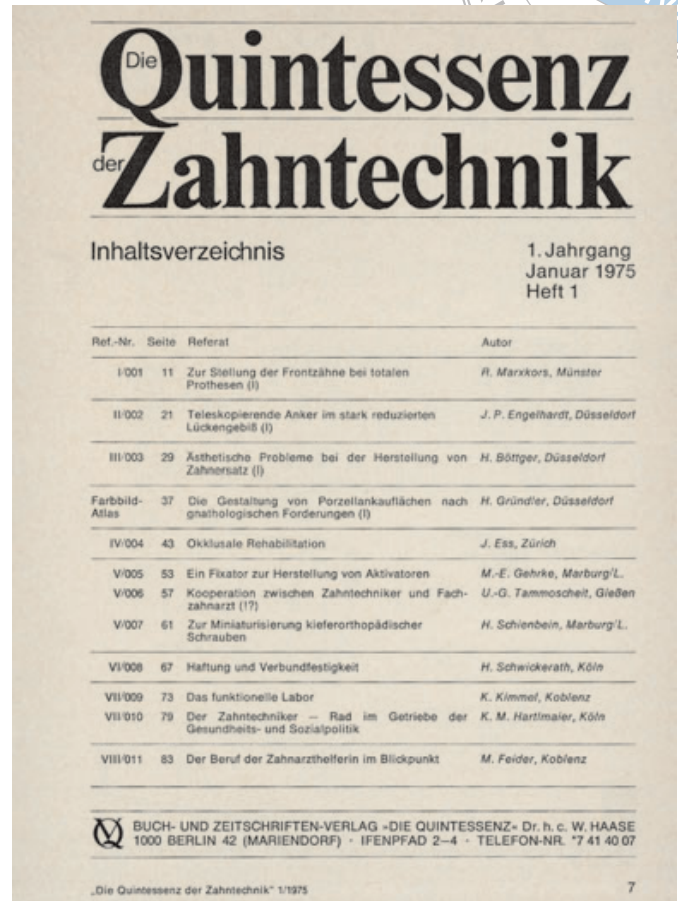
Die Quintessenz der Zahntechnik

Inhaltsverzeichnis

1. Jahrgang
Januar 1975
Heft 1

| Ref.-Nr. | Seite | Referat | Autor |
|---|---|---|---|
| I/001 | 11 | Zur Stellung der Frontzähne bei totalen Prothesen (I) | R. Marxkors, Münster |
| II/002 | 21 | Teleskopierende Anker im stark reduzierten Lückengebiß (I) | J. P. Engelhardt, Düsseldorf |
| III/003 | 29 | Ästhetische Probleme bei der Herstellung von Zahnersatz (I) | H. Böttger, Düsseldorf |
| Farbbild-Atlas | 37 | Die Gestaltung von Porzellankauflächen nach gnathologischen Forderungen (I) | H. Gründler, Düsseldorf |
| IV/004 | 43 | Okklusale Rehabilitation | J. Ess, Zürich |
| V/005 | 53 | Ein Fixator zur Herstellung von Aktivatoren | M.-E. Gehrke, Marburg/L. |
| V/006 | 57 | Kooperation zwischen Zahntechniker und Fachzahnarzt (!?) | U.-G. Tammoscheit, Gießen |
| V/007 | 61 | Zur Miniaturisierung kieferorthopädischer Schrauben | H. Schienbein, Marburg/L. |
| VI/008 | 67 | Haftung und Verbundfestigkeit | H. Schwickerath, Köln |
| VII/009 | 73 | Das funktionelle Labor | K. Kimmel, Koblenz |
| VII/010 | 79 | Der Zahntechniker — Rad im Getriebe der Gesundheits- und Sozialpolitik | K. M. Hartlmaier, Köln |
| VIII/011 | 83 | Der Beruf der Zahnarzthelferin im Blickpunkt | M. Feider, Koblenz |

BUCH- UND ZEITSCHRIFTEN-VERLAG »DIE QUINTESSENZ« Dr. h. c. W. HAASE
1000 BERLIN 42 (MARIENDORF) · IFENPFAD 2–4 · TELEFON-NR. *7 41 40 07

„Die Quintessenz der Zahntechnik" 1/1975

7